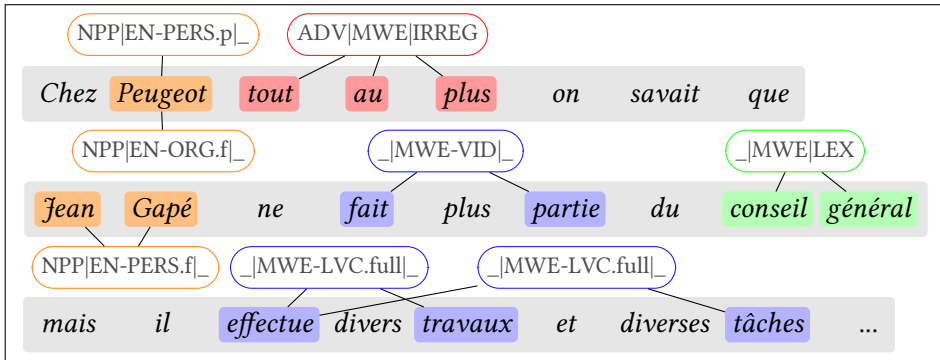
NPP|EN-PERS.p|_
ADV|MWE|IRREG

Chez Peugeot tout au plus on savait que

NPP|EN-ORG.f|_
_|MWE-VID|_
_|MWE|LEX

Jean Gapé ne fait plus partie du conseil général

NPP|EN-PERS.f|_
_|MWE-LVC.full|_
_|MWE-LVC.full|_

mais il effectue divers travaux et diverses tâches ...